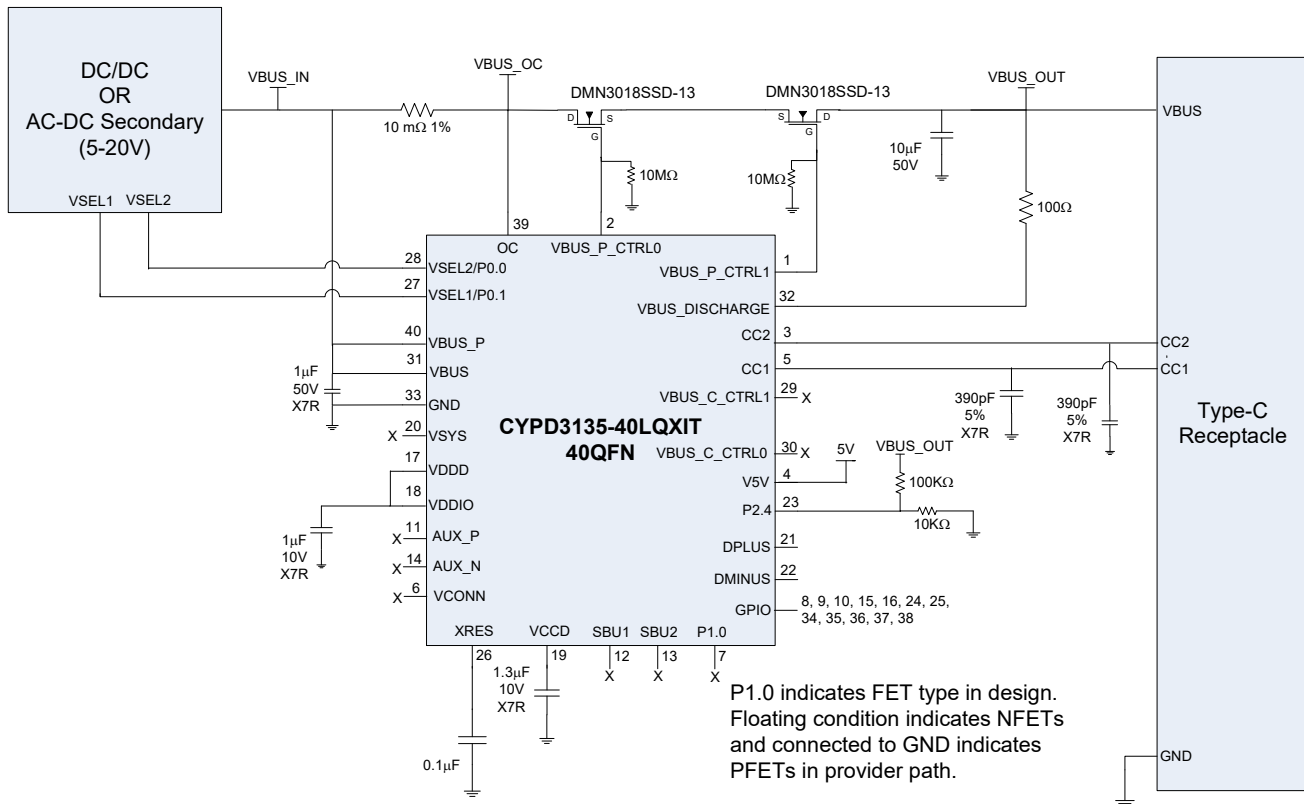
DC/DC
OR
AC-DC Secondary
(5-20V)

VSEL1 VSEL2

VBUS_IN

10 mΩ 1%

VBUS_OC

DMN3018SSD-13

D S G

10MΩ

DMN3018SSD-13

S D G

10MΩ

VBUS_OUT

10µF
50V

100Ω

VBUS

39 OC

2 VBUS_P_CTRL0

28 VSEL2/P0.0

27 VSEL1/P0.1

40 VBUS_P

31 VBUS

1µF
50V
X7R

33 GND

X 20 VSYS

17 VDDD

18 VDDIO

1µF
10V
X7R

X 11 AUX_P

X 14 AUX_N

X 6 VCONN

CYPD3135-40LQXIT
40QFN

VBUS_P_CTRL1 1

VBUS_DISCHARGE 32

CC2 3

CC1 5

VBUS_C_CTRL1 29 X

VBUS_C_CTRL0 30 X

V5V 4

5V

P2.4 23

VBUS_OUT

100KΩ

10KΩ

DPLUS 21

DMINUS 22

GPIO 8, 9, 10, 15, 16, 24, 25, 34, 35, 36, 37, 38

390pF
5%
X7R

390pF
5%
X7R

CC2

CC1

Type-C
Receptacle

XRES 26

0.1µF

VCCD 19

1.3µF
10V
X7R

SBU1 12 X

SBU2 13 X

P1.0 7 X

P1.0 indicates FET type in design. Floating condition indicates NFETs and connected to GND indicates PFETs in provider path.

GND